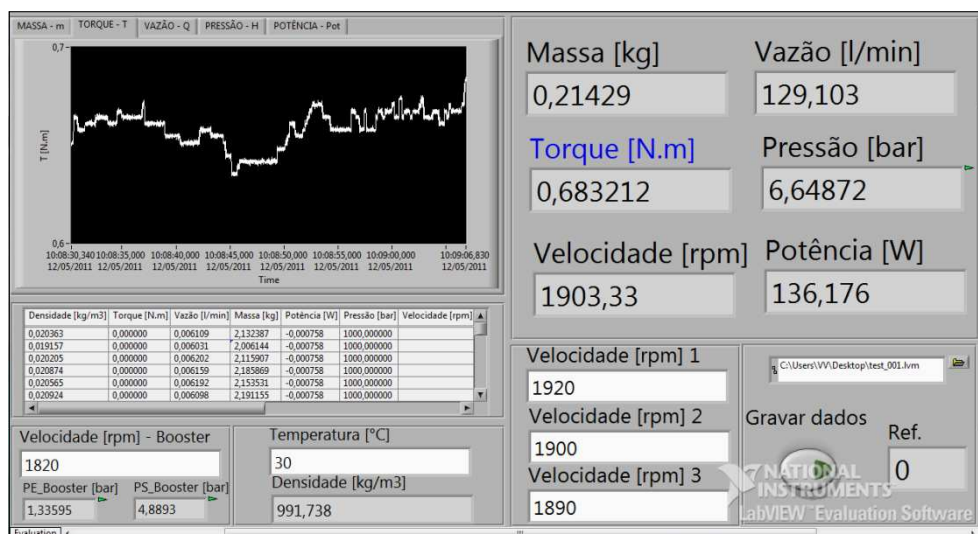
MASSA - m | TORQUE - T | VAZÃO - Q | PRESSÃO - H | POTÊNCIA - Pot

0,7

T [N.m]

0,6

10:08:30,340 12/05/2011 | 10:08:35,000 12/05/2011 | 10:08:40,000 12/05/2011 | 10:08:45,000 12/05/2011 | 10:08:50,000 12/05/2011 | 10:08:55,000 12/05/2011 | 10:09:00,000 12/05/2011 | 10:09:06,830 12/05/2011

Time

| Densidade [kg/m3] | Torque [N.m] | Vazão [l/min] | Massa [kg] | Potência [W] | Pressão [bar] | Velocidade [rpm] |
|---|---|---|---|---|---|---|
| 0,020363 | 0,000000 | 0,006109 | 2,132387 | -0,000758 | 1000,000000 | |
| 0,019157 | 0,000000 | 0,006031 | 2,006144 | -0,000758 | 1000,000000 | |
| 0,020205 | 0,000000 | 0,006202 | 2,115907 | -0,000758 | 1000,000000 | |
| 0,020874 | 0,000000 | 0,006159 | 2,185869 | -0,000758 | 1000,000000 | |
| 0,020565 | 0,000000 | 0,006192 | 2,153531 | -0,000758 | 1000,000000 | |
| 0,020924 | 0,000000 | 0,006098 | 2,191155 | -0,000758 | 1000,000000 | |

Velocidade [rpm] - Booster
1820
PE_Booster [bar]
1,33595
PS_Booster [bar]
4,8893

Temperatura [°C]
30
Densidade [kg/m3]
991,738

Massa [kg]
0,21429
Vazão [l/min]
129,103
Torque [N.m]
0,683212
Pressão [bar]
6,64872
Velocidade [rpm]
1903,33
Potência [W]
136,176

Velocidade [rpm] 1
1920
Velocidade [rpm] 2
1900
Velocidade [rpm] 3
1890

C:\Users\VV\Desktop\test_001.lvm
Gravar dados
Ref.
0

NATIONAL INSTRUMENTS
LabVIEW Evaluation Software

Evaluation